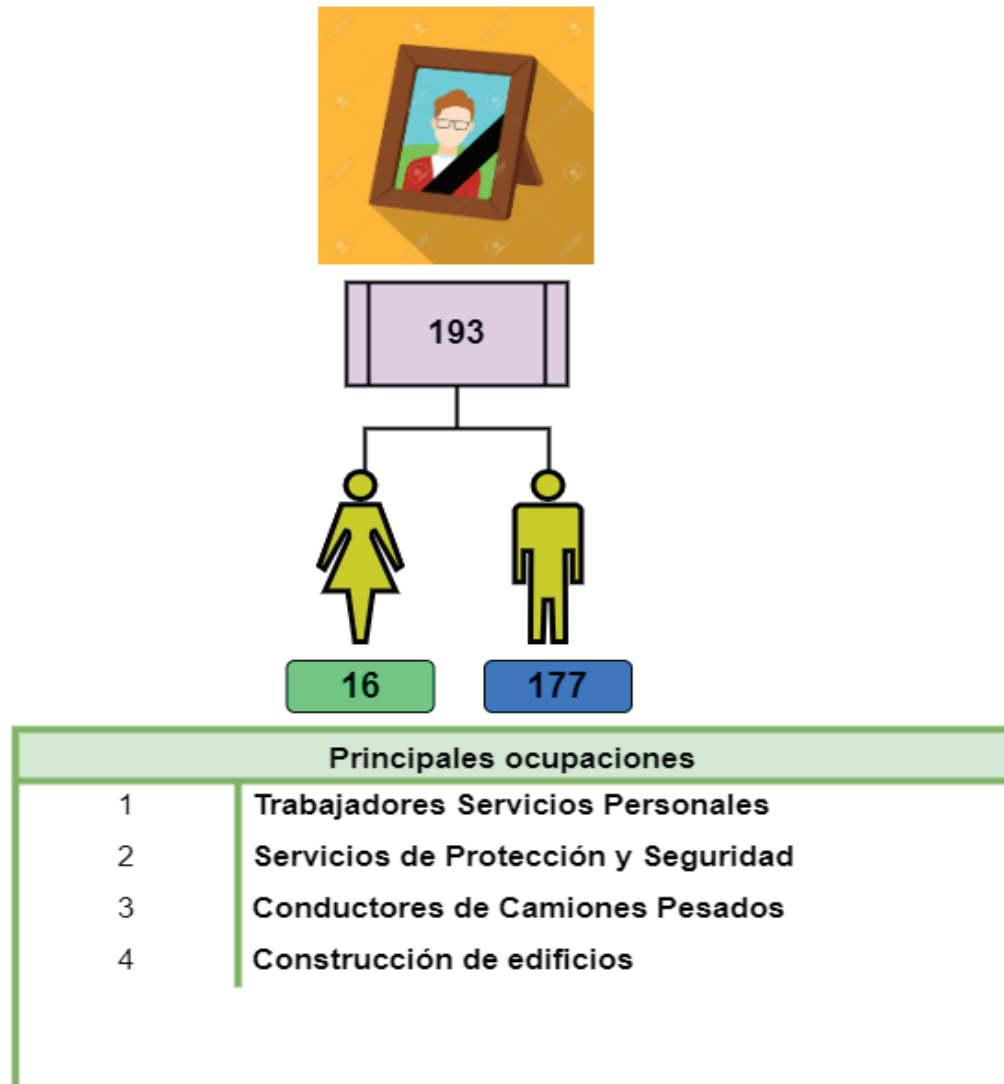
193

16

177

| Principales ocupaciones | |
|---|---|
| 1 | Trabajadores Servicios Personales |
| 2 | Servicios de Protección y Seguridad |
| 3 | Conductores de Camiones Pesados |
| 4 | Construcción de edificios |